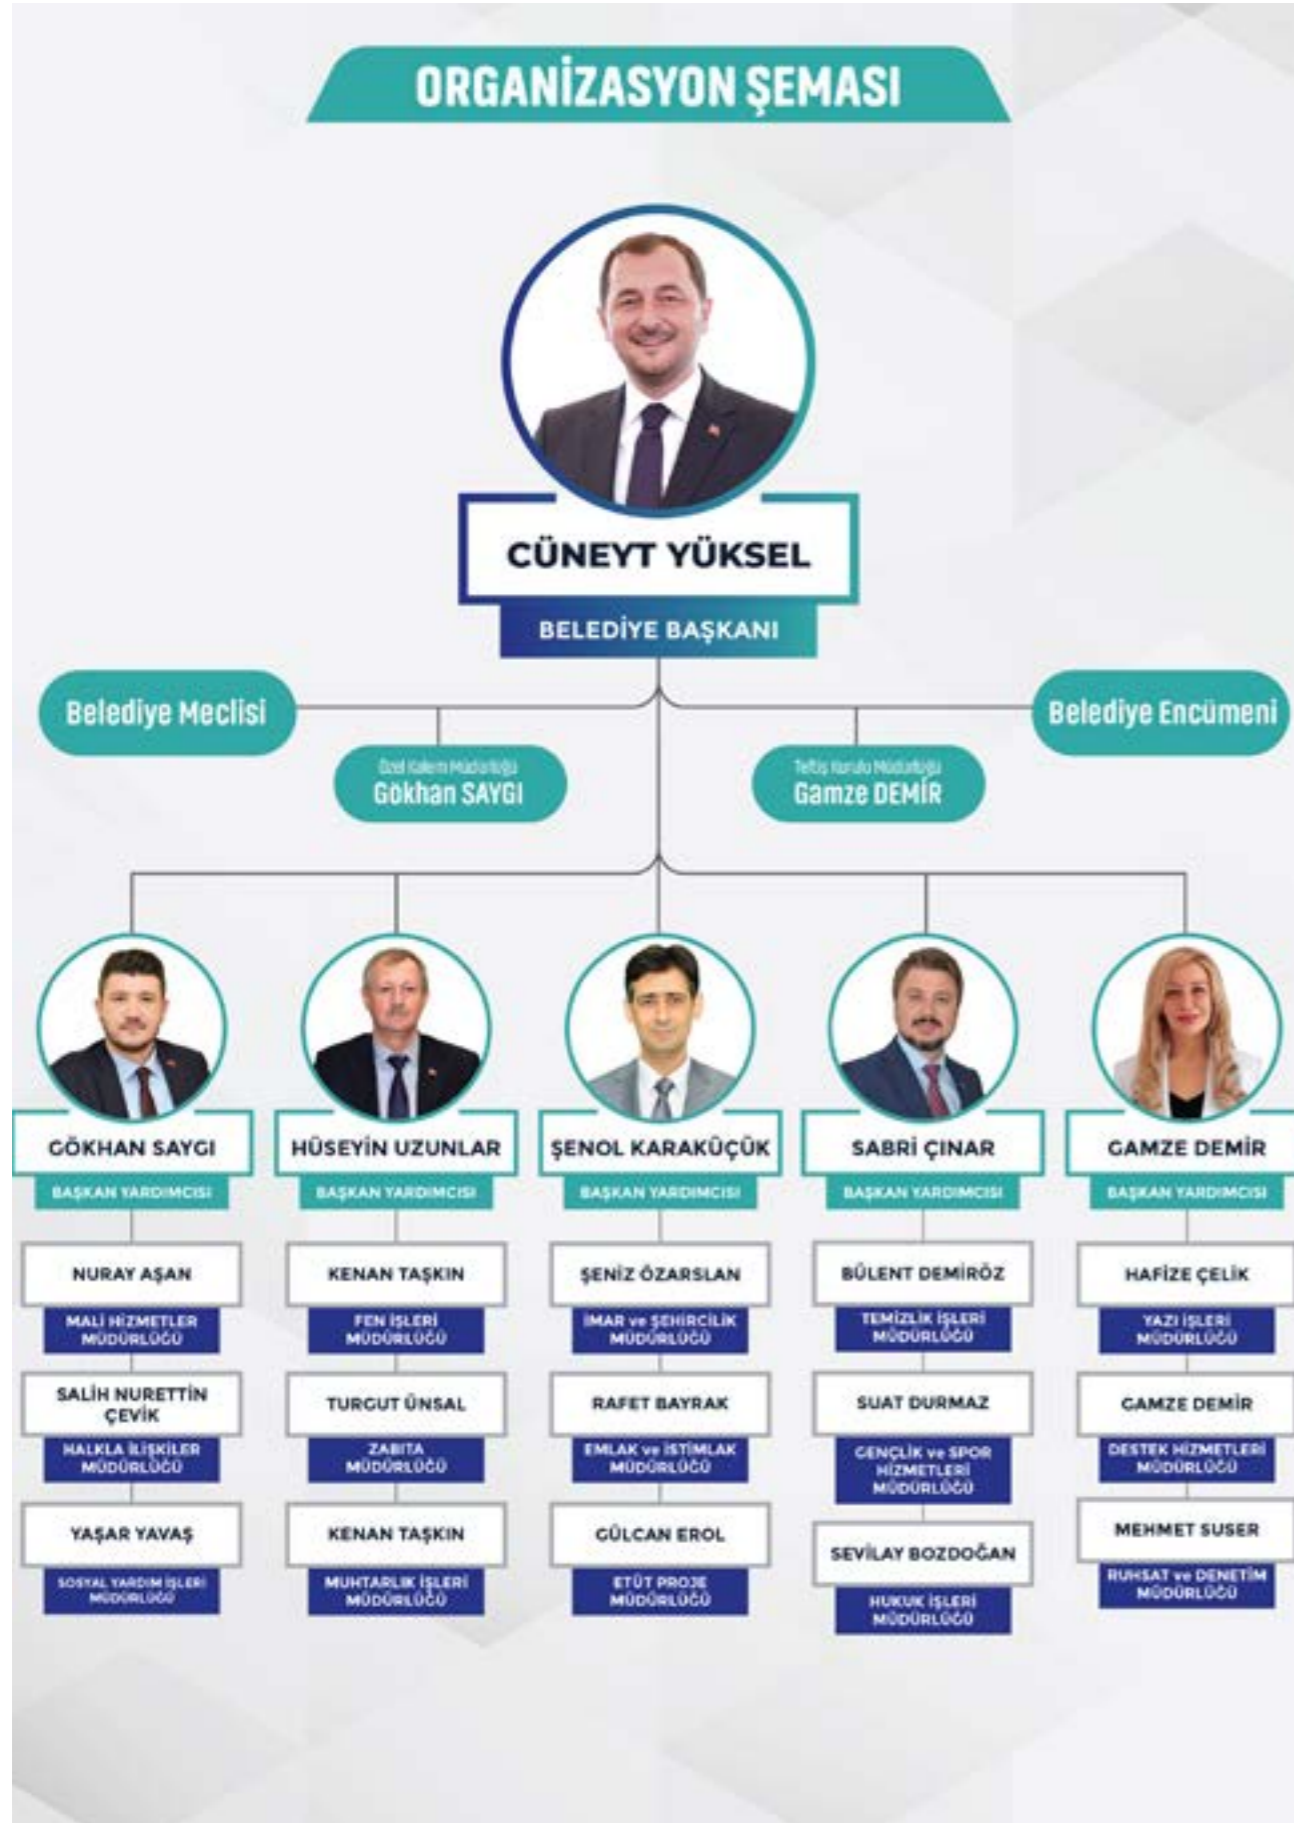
ORGANİZASYON ŞEMASI

CÜNEYT YÜKSEL
BELEDİYE BAŞKANI

Belediye Meclisi

Belediye Encümeni

Özel Kalem Müdürlüğü
Gökhan SAYGI

Teftiş Kurulu Müdürlüğü
Gamze DEMİR

GÖKHAN SAYGI
BAŞKAN YARDIMCISI

NURAY AŞAN
MALİ HİZMETLER MÜDÜRLÜĞÜ

SALİH NURETTİN ÇEVİK
HALKLA İLİŞKİLER MÜDÜRLÜĞÜ

YAŞAR YAVAŞ
SOSYAL YARDIM İŞLERİ MÜDÜRLÜĞÜ

HÜSEYİN UZUNLAR
BAŞKAN YARDIMCISI

KENAN TAŞKIN
FEN İŞLERİ MÜDÜRLÜĞÜ

TURGUT ÜNSAL
ZABITA MÜDÜRLÜĞÜ

KENAN TAŞKIN
MUHTARLIK İŞLERİ MÜDÜRLÜĞÜ

ŞENOL KARAKÜÇÜK
BAŞKAN YARDIMCISI

ŞENİZ ÖZARSLAN
İMAR ve ŞEHİRCİLİK MÜDÜRLÜĞÜ

RAFET BAYRAK
EMLAK ve İSTİMLAK MÜDÜRLÜĞÜ

GÜLCAN EROL
ETÜT PROJE MÜDÜRLÜĞÜ

SABRİ ÇINAR
BAŞKAN YARDIMCISI

BÜLENT DEMİRÖZ
TEMİZLİK İŞLERİ MÜDÜRLÜĞÜ

SUAT DURMAZ
GENÇLİK ve SPOR HİZMETLERİ MÜDÜRLÜĞÜ

SEVİLAY BOZDOĞAN
HUKUK İŞLERİ MÜDÜRLÜĞÜ

GAMZE DEMİR
BAŞKAN YARDIMCISI

HAFİZE ÇELİK
YAZI İŞLERİ MÜDÜRLÜĞÜ

GAMZE DEMİR
DESTEK HİZMETLERİ MÜDÜRLÜĞÜ

MEHMET SUSER
RUHSAT ve DENETİM MÜDÜRLÜĞÜ